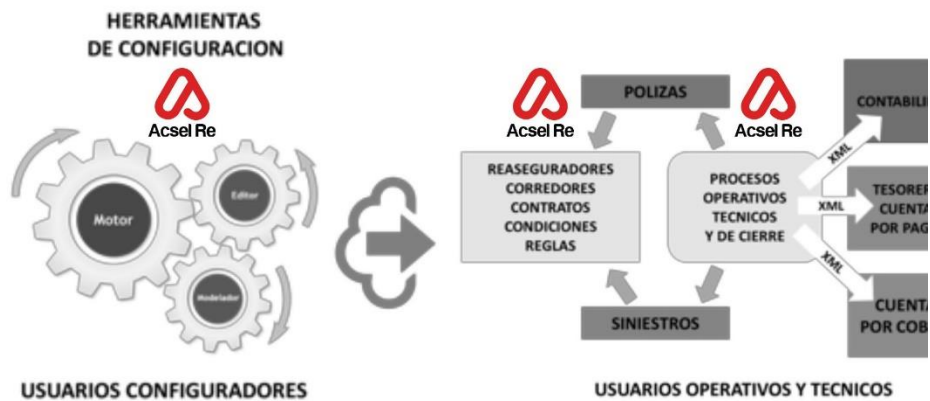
HERRAMIENTAS
DE CONFIGURACION

Acsel Re

Motor

Editor

Modelador

USUARIOS CONFIGURADORES

Acsel Re

POLIZAS

Acsel Re

REASEGURADORES
CORREDORES
CONTRATOS
CONDICIONES
REGLAS

PROCESOS
OPERATIVOS
TECNICOS
Y DE CIERRE

SINIESTROS

XML

XML

XML

CONTABILI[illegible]

TESORER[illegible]
CUENTA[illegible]
POR PAG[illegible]

CUENTA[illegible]
POR COB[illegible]

USUARIOS OPERATIVOS Y TECNICOS